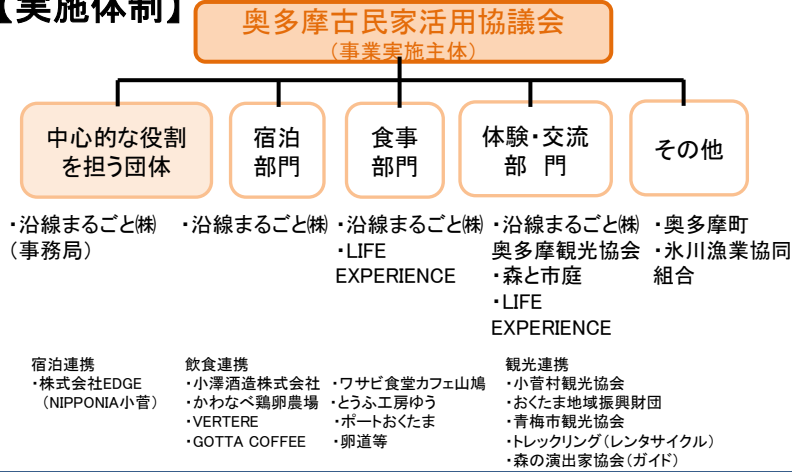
【実施体制】

奥多摩古民家活用協議会
（事業実施主体）

中心的な役割を担う団体

宿泊部門

食事部門

体験・交流部門

その他

・沿線まるごと㈱（事務局）

・沿線まるごと㈱

・沿線まるごと㈱
・LIFE EXPERIENCE

・沿線まるごと㈱
奥多摩観光協会
・森と市庭
・LIFE EXPERIENCE

・奥多摩町
・氷川漁業協同組合

宿泊連携
・株式会社EDGE（NIPPONIA小菅）

飲食連携
・小澤酒造株式会社
・かわなべ鶏卵農場
・VERTERE
・GOTTA COFFEE
・ワサビ食堂カフェ山鳩
・とうふ工房ゆう
・ポートおくたま
・卵道等

観光連携
・小菅村観光協会
・おくたま地域振興財団
・青梅市観光協会
・トレックリング（レンタサイクル）
・森の演出家協会（ガイド）